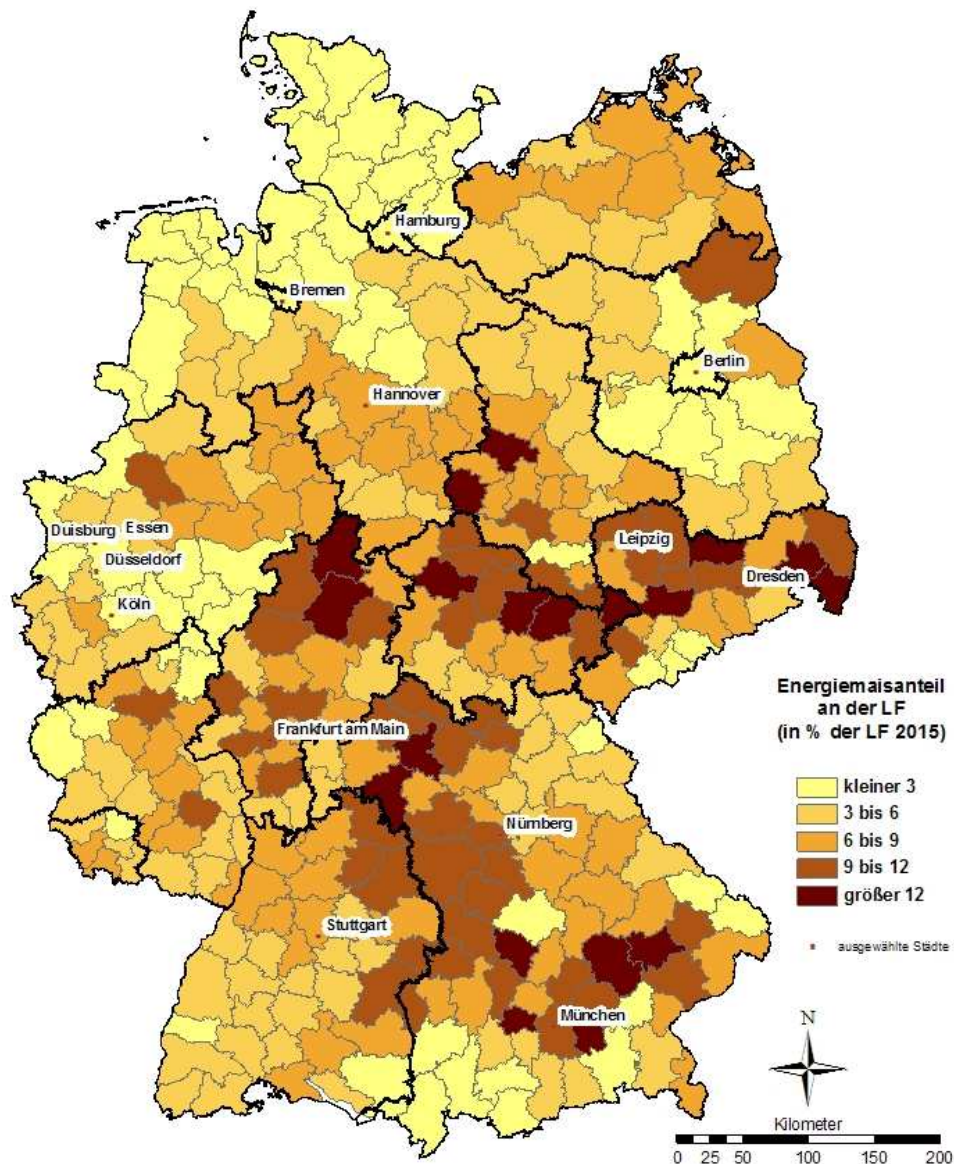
Hamburg
Bremen
Berlin
Hannover
Duisburg
Essen
Düsseldorf
Köln
Leipzig
Dresden
Frankfurt am Main
Nürnberg
Stuttgart
München

Energiemaisanteil an der LF (in % der LF 2015)

kleiner 3
3 bis 6
6 bis 9
9 bis 12
größer 12

ausgewählte Städte

N

Kilometer
0 25 50 100 150 200